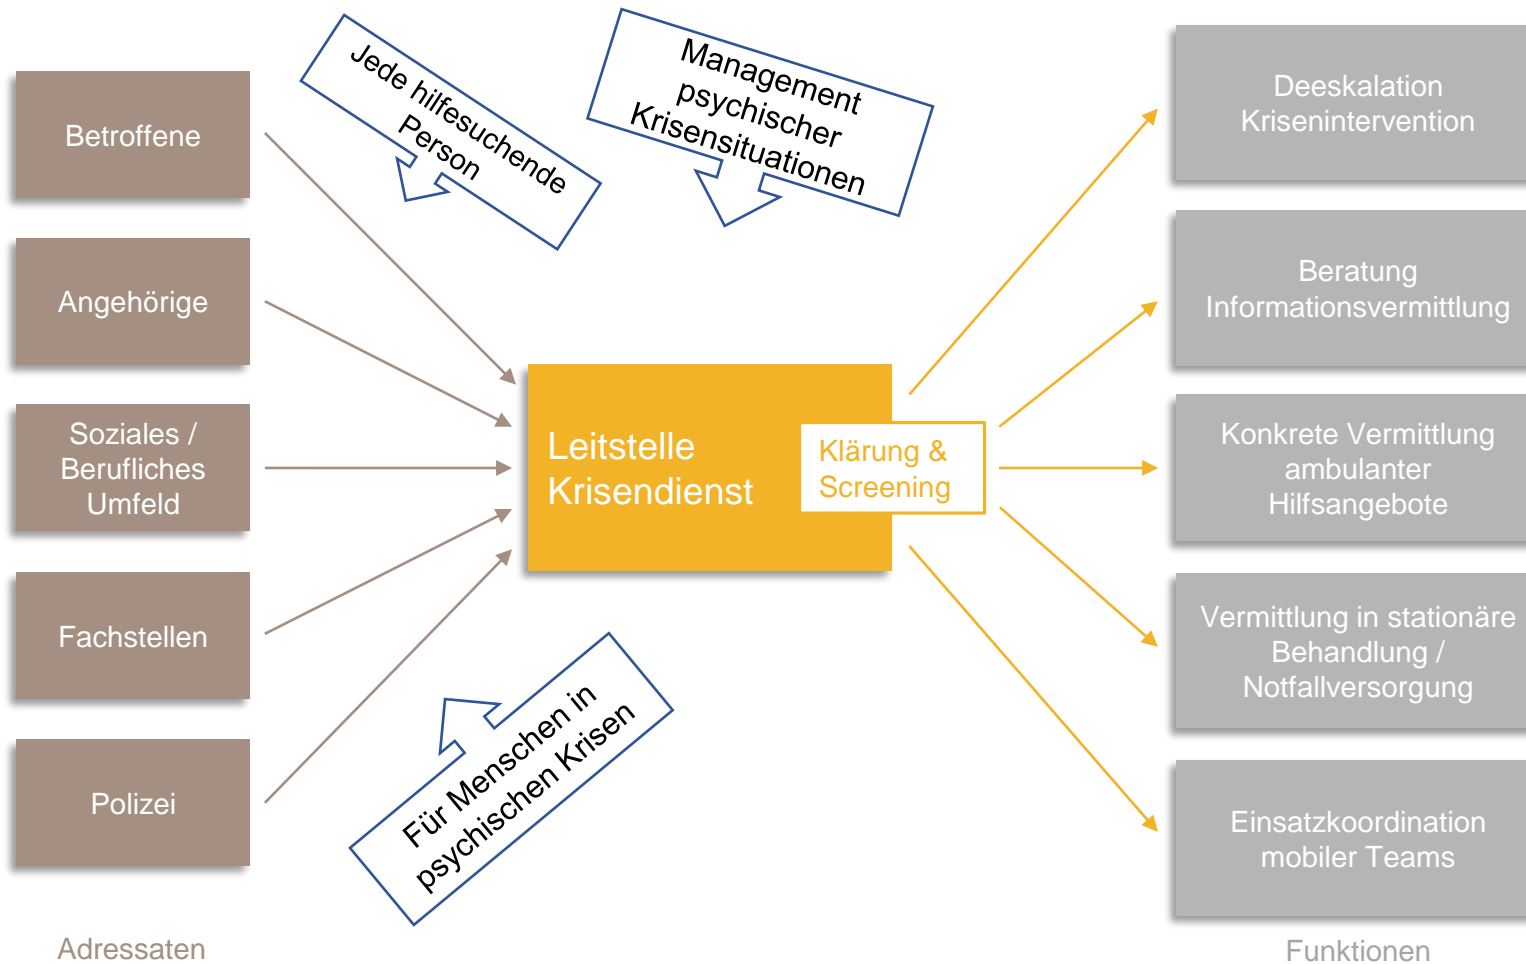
Betroffene

Angehörige

Soziales / Berufliches Umfeld

Fachstellen

Polizei

Adressaten

Jede hilfesuchende Person

Management psychischer Krisensituationen

Leitstelle Krisendienst

Klärung & Screening

Für Menschen in psychischen Krisen

Deeskalation Krisenintervention

Beratung Informationsvermittlung

Konkrete Vermittlung ambulanter Hilfsangebote

Vermittlung in stationäre Behandlung / Notfallversorgung

Einsatzkoordination mobiler Teams

Funktionen